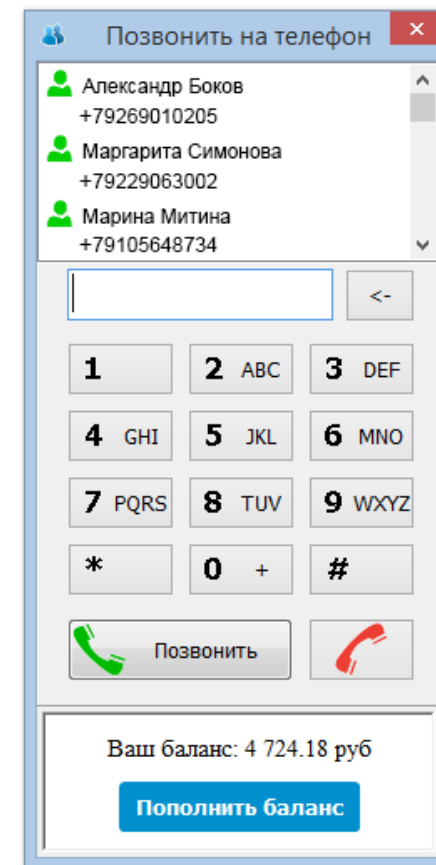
Позвонить на телефон

Александр Боков
+79269010205
Маргарита Симонова
+79229063002
Марина Митина
+79105648734

<-

1
2 ABC
3 DEF
4 GHI
5 JKL
6 MNO
7 PQRS
8 TUV
9 WXYZ
*
0 +
#

Позвонить

Ваш баланс: 4 724.18 руб

Пополнить баланс